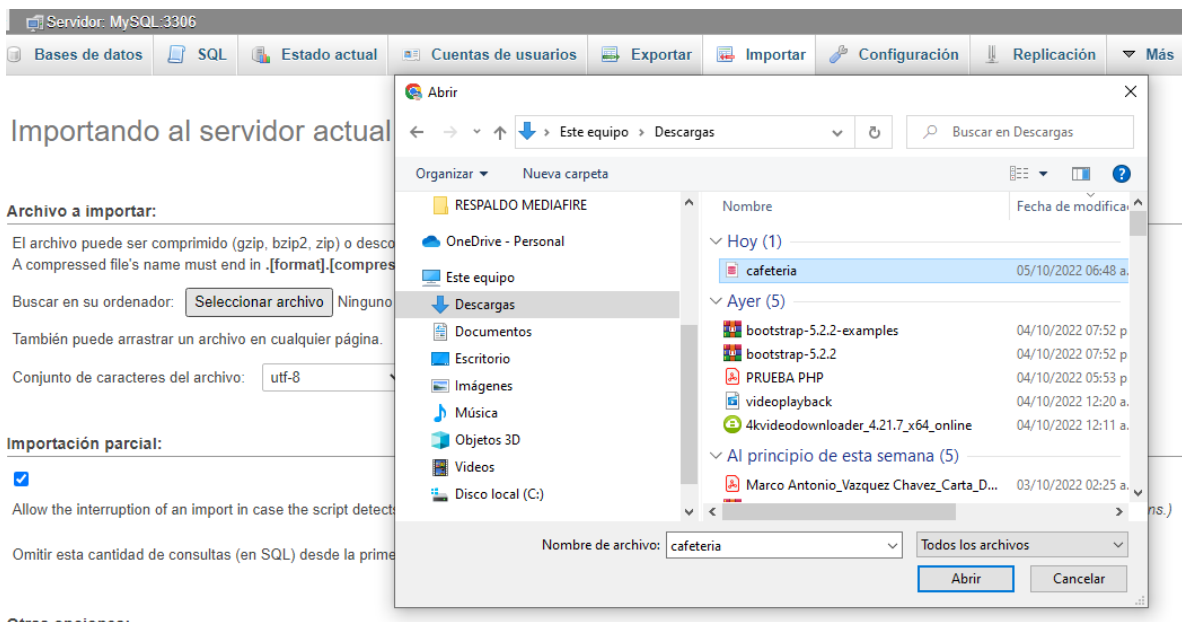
Servidor: MySQL:3306

Bases de datos | SQL | Estado actual | Cuentas de usuarios | Exportar | Importar | Configuración | Replicación | Más

Importando al servidor actual

Archivo a importar:

El archivo puede ser comprimido (gzip, bzip2, zip) o desco
A compressed file's name must end in .[format].[compres

Buscar en su ordenador: Seleccionar archivo Ninguno

También puede arrastrar un archivo en cualquier página.

Conjunto de caracteres del archivo: utf-8

Importación parcial:

Allow the interruption of an import in case the script detects ns.)

Omitir esta cantidad de consultas (en SQL) desde la prime

Abrir

Este equipo > Descargas

Buscar en Descargas

Organizar ▾ Nueva carpeta

RESPALDO MEDIAFIRE
OneDrive - Personal
Este equipo
Descargas
Documentos
Escritorio
Imágenes
Música
Objetos 3D
Videos
Disco local (C:)

Nombre | Fecha de modifica

Hoy (1)
cafeteria 05/10/2022 06:48 a.
Ayer (5)
bootstrap-5.2.2-examples 04/10/2022 07:52 p
bootstrap-5.2.2 04/10/2022 07:52 p
PRUEBA PHP 04/10/2022 05:53 p
videoplayback 04/10/2022 12:20 a.
4kvideodownloader_4.21.7_x64_online 04/10/2022 12:11 a.
Al principio de esta semana (5)
Marco Antonio_Vazquez Chavez_Carta_D... 03/10/2022 02:25 a.

Nombre de archivo: cafeteria
Todos los archivos
Abrir Cancelar